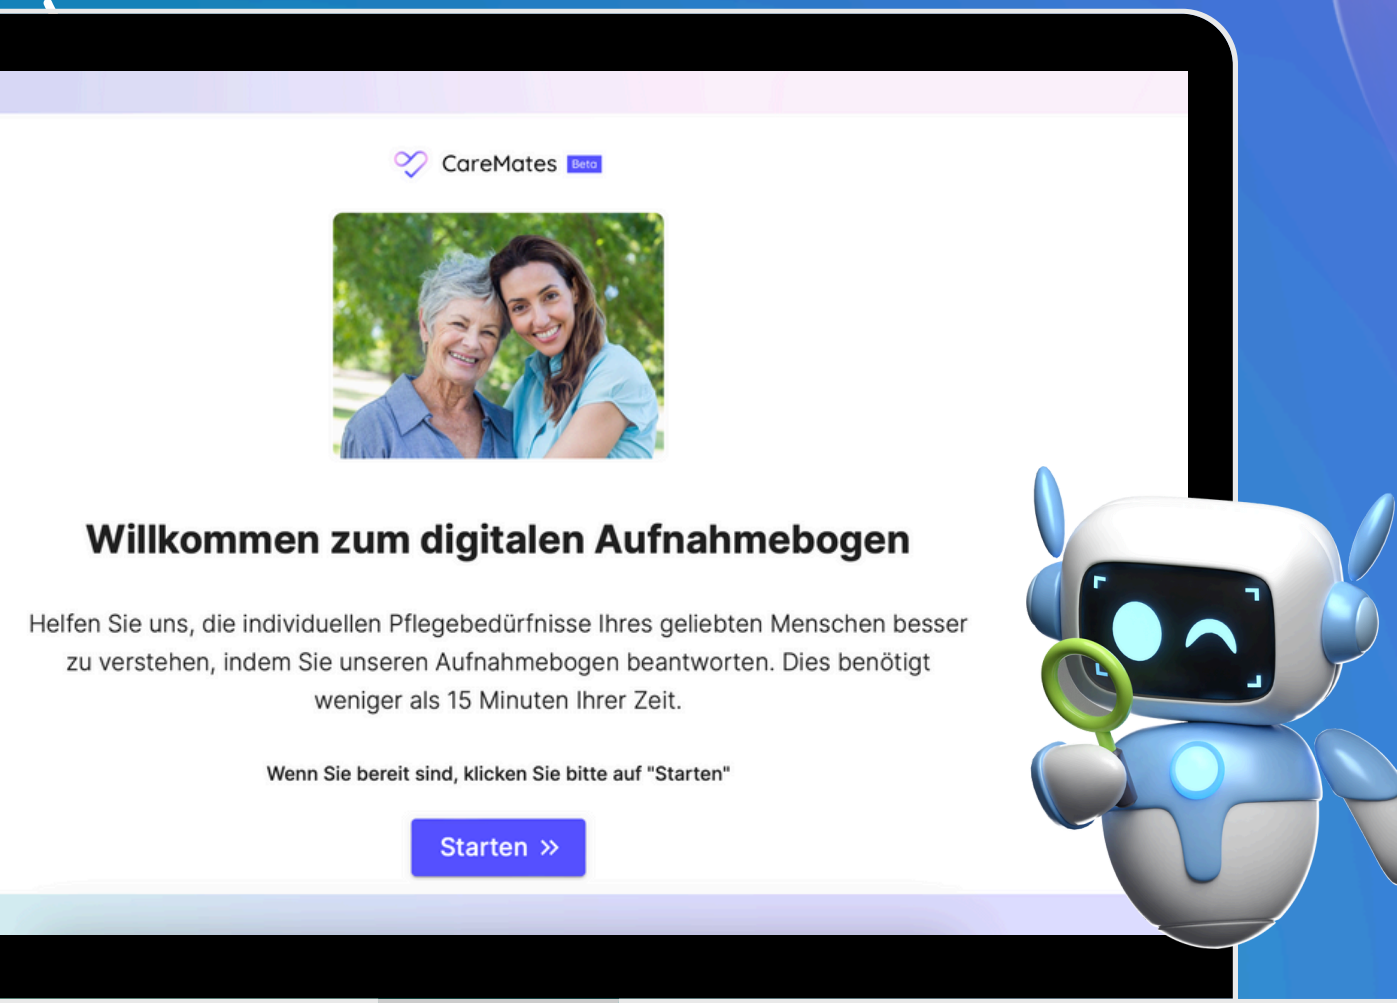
CareMates Beta

Willkommen zum digitalen Aufnahmebogen

Helfen Sie uns, die individuellen Pflegebedürfnisse Ihres geliebten Menschen besser zu verstehen, indem Sie unseren Aufnahmebogen beantworten. Dies benötigt weniger als 15 Minuten Ihrer Zeit.

Wenn Sie bereit sind, klicken Sie bitte auf "Starten"

Starten »